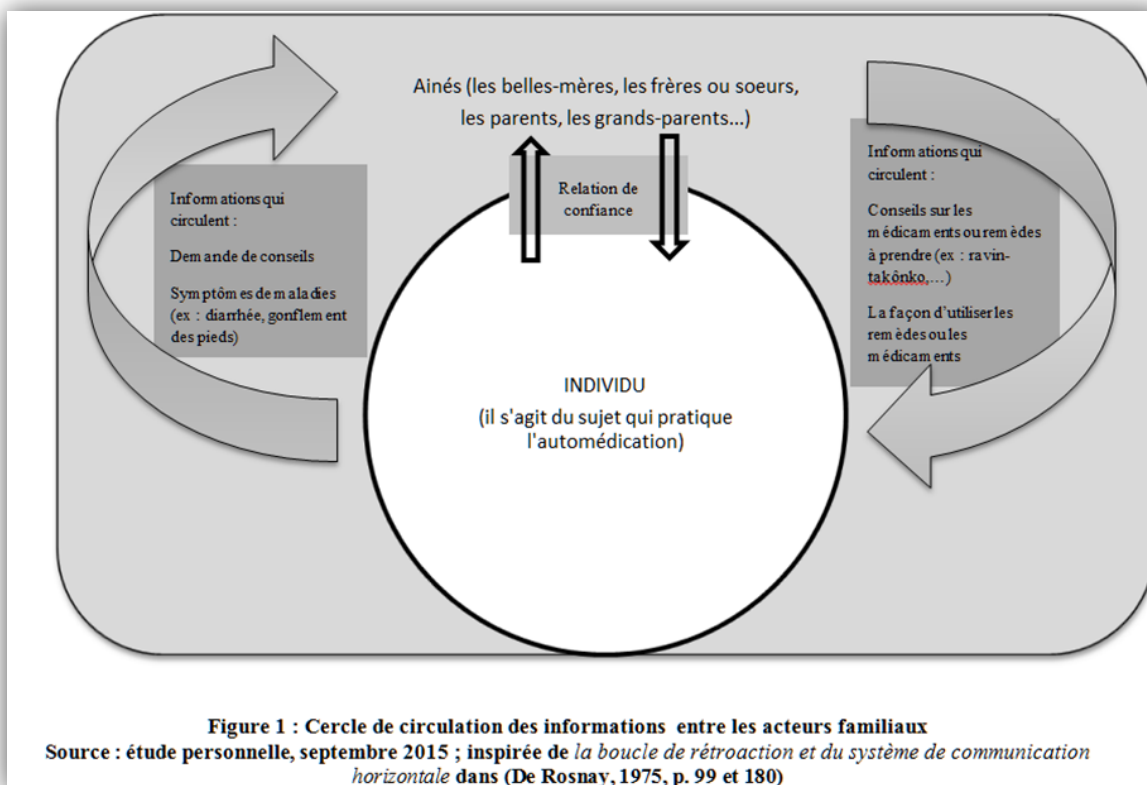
Ainés (les belles-mères, les frères ou soeurs, les parents, les grands-parents...)

Informations qui circulent :

Demande de conseils

Symptômes de maladies (ex : diarrhée, gonflement des pieds)

Relation de confiance

Informations qui circulent :

Conseils sur les médicaments ou remèdes à prendre (ex : ravin-takônko,...)

La façon d'utiliser les remèdes ou les médicaments

INDIVIDU

(il s'agit du sujet qui pratique l'automédication)

Figure 1 : Cercle de circulation des informations entre les acteurs familiaux
Source : étude personnelle, septembre 2015 ; inspirée de la boucle de rétroaction et du système de communication horizontale dans (De Rosnay, 1975, p. 99 et 180)